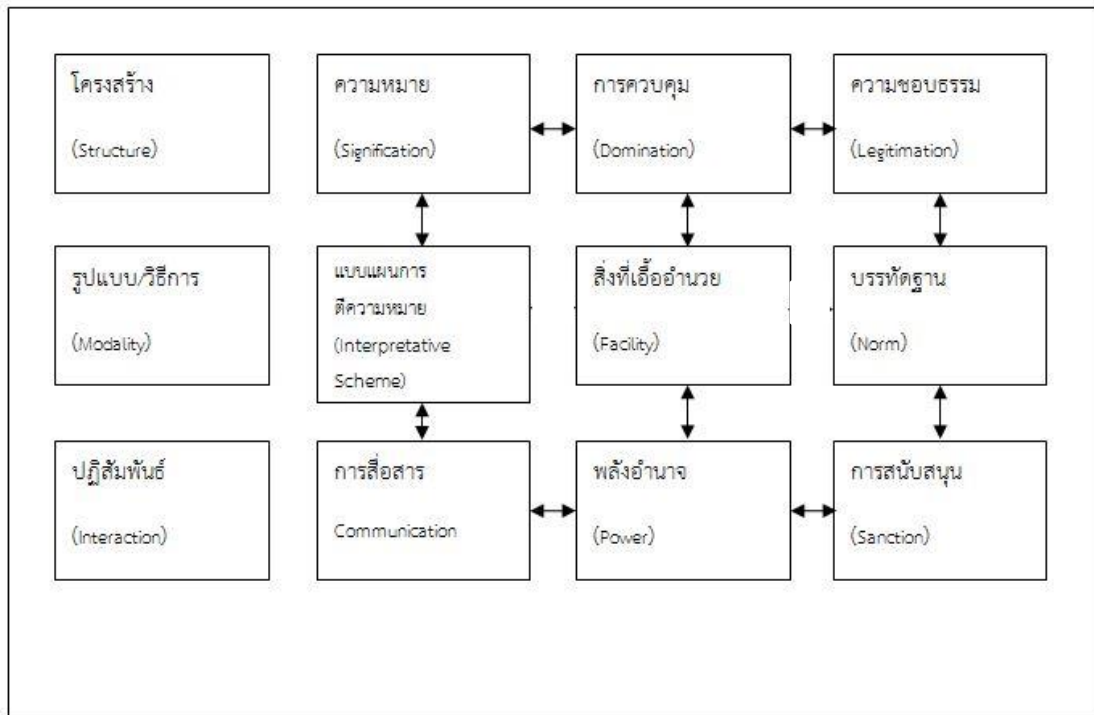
โครงสร้าง

(Structure)

ความหมาย

(Signification)

การควบคุม

(Domination)

ความชอบธรรม

(Legitimation)

รูปแบบ/วิธีการ

(Modality)

แบบแผนการตีความหมาย

(Interpretative Scheme)

สิ่งที่เอื้ออำนวย

(Facility)

บรรทัดฐาน

(Norm)

ปฏิสัมพันธ์

(Interaction)

การสื่อสาร

Communication

พลังอำนาจ

(Power)

การสนับสนุน

(Sanction)